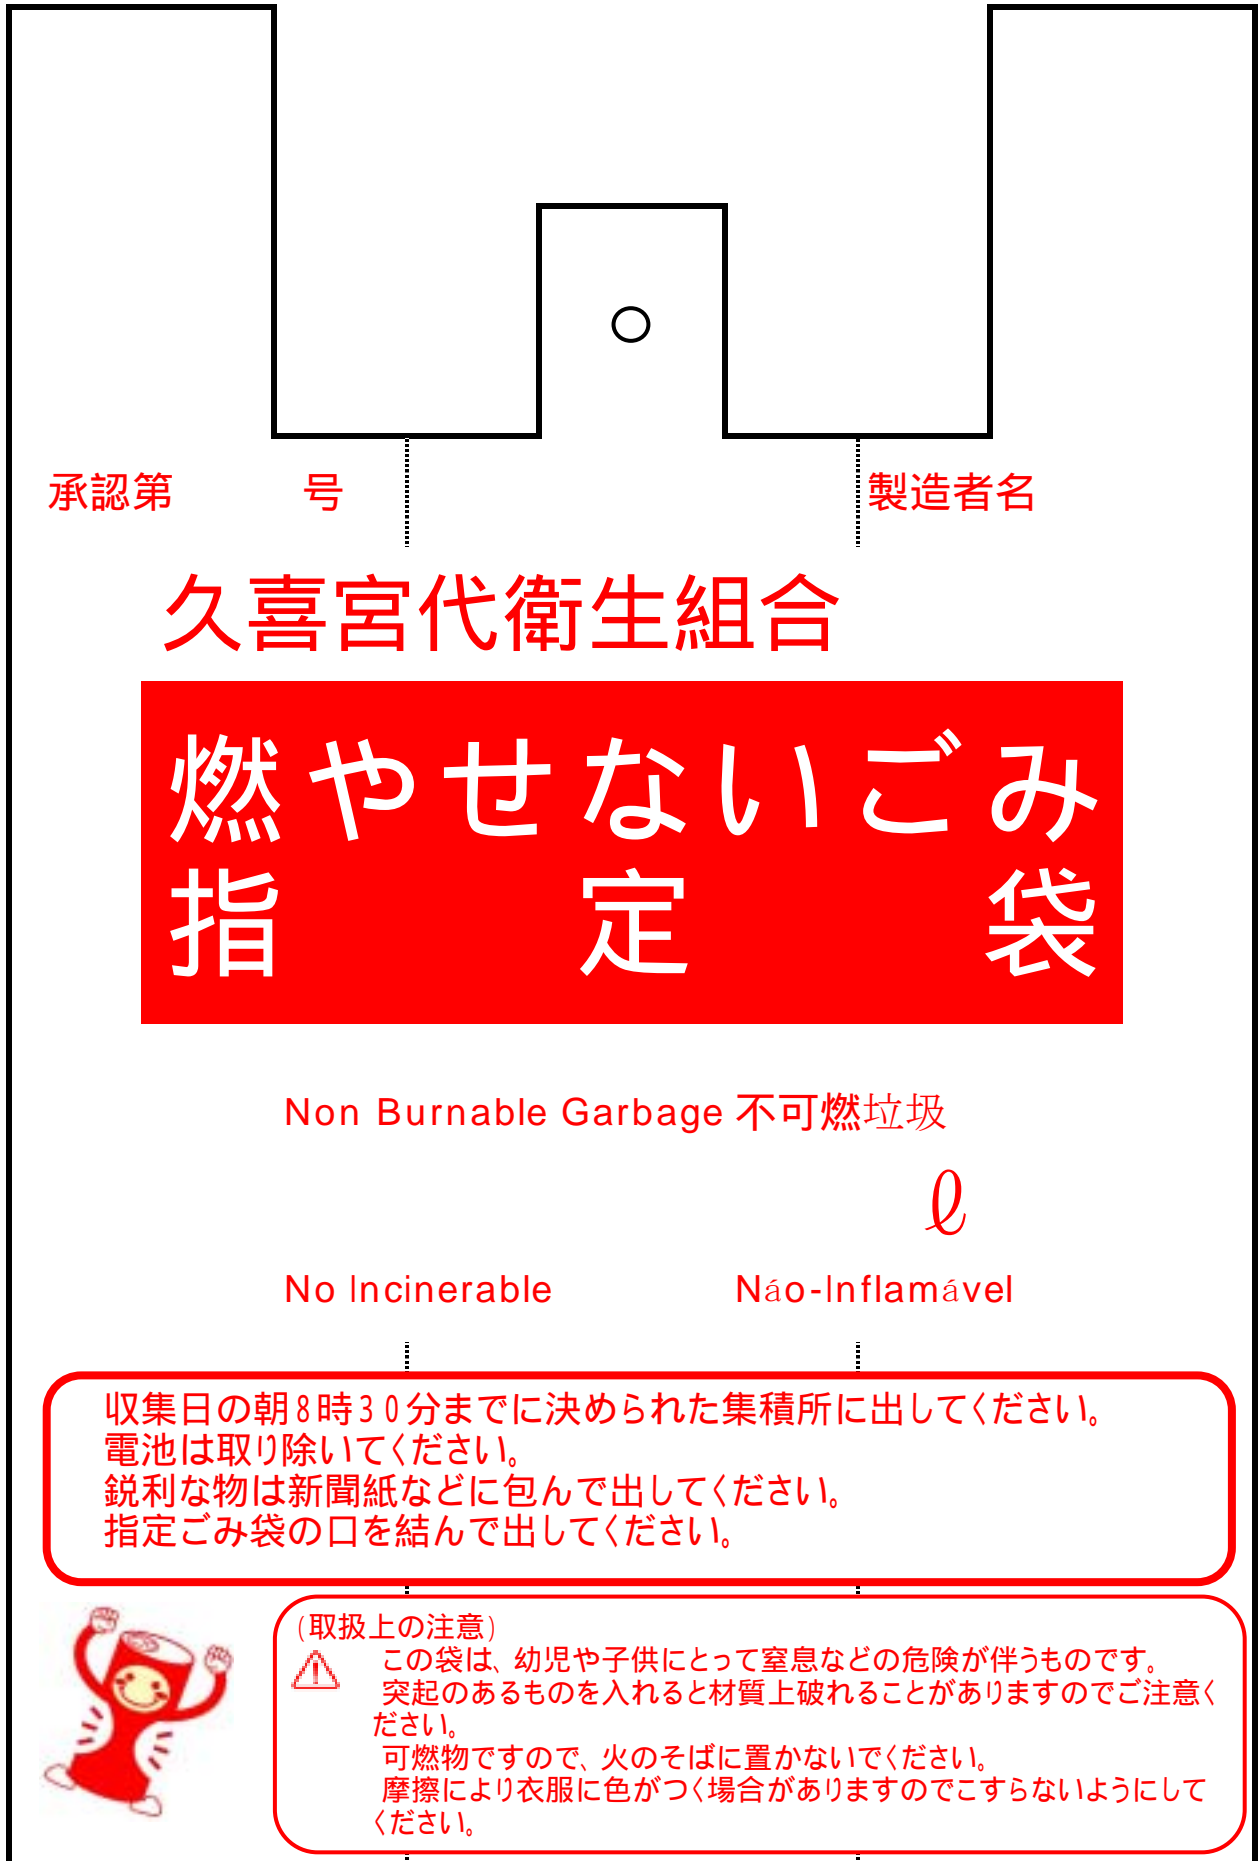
承認第　　　号

製造者名

久喜宮代衛生組合

燃やせないごみ
指　定　袋

Non Burnable Garbage 不可燃垃圾

ℓ

No Incinerable　Náo-Inflamável

収集日の朝８時３０分までに決められた集積所に出してください。
電池は取り除いてください。
鋭利な物は新聞紙などに包んで出してください。
指定ごみ袋の口を結んで出してください。

（取扱上の注意）
この袋は、幼児や子供にとって窒息などの危険が伴うものです。
突起のあるものを入れると材質上破れることがありますのでご注意ください。
可燃物ですので、火のそばに置かないでください。
摩擦により衣服に色がつく場合がありますのでこすらないようにしてください。